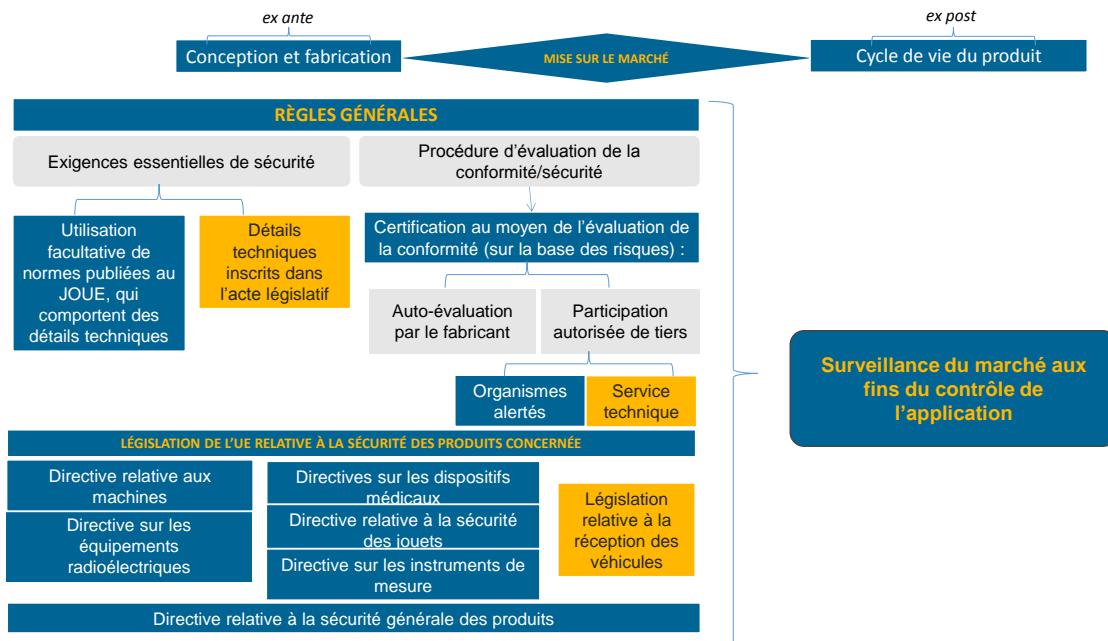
ex ante

Conception et fabrication

MISE SUR LE MARCHÉ

ex post

Cycle de vie du produit

RÈGLES GÉNÉRALES

Exigences essentielles de sécurité

Procédure d'évaluation de la conformité/sécurité

Utilisation facultative de normes publiées au JOUE, qui comportent des détails techniques

Détails techniques inscrits dans l'acte législatif

Certification au moyen de l'évaluation de la conformité (sur la base des risques) :

Auto-évaluation par le fabricant

Participation autorisée de tiers

Organismes alertés

Service technique

Surveillance du marché aux fins du contrôle de l'application

LÉGISLATION DE L'UE RELATIVE À LA SÉCURITÉ DES PRODUITS CONCERNÉE

Directive relative aux machines

Directive sur les équipements radioélectriques

Directives sur les dispositifs médicaux

Directive relative à la sécurité des jouets

Directive sur les instruments de mesure

Législation relative à la réception des véhicules

Directive relative à la sécurité générale des produits